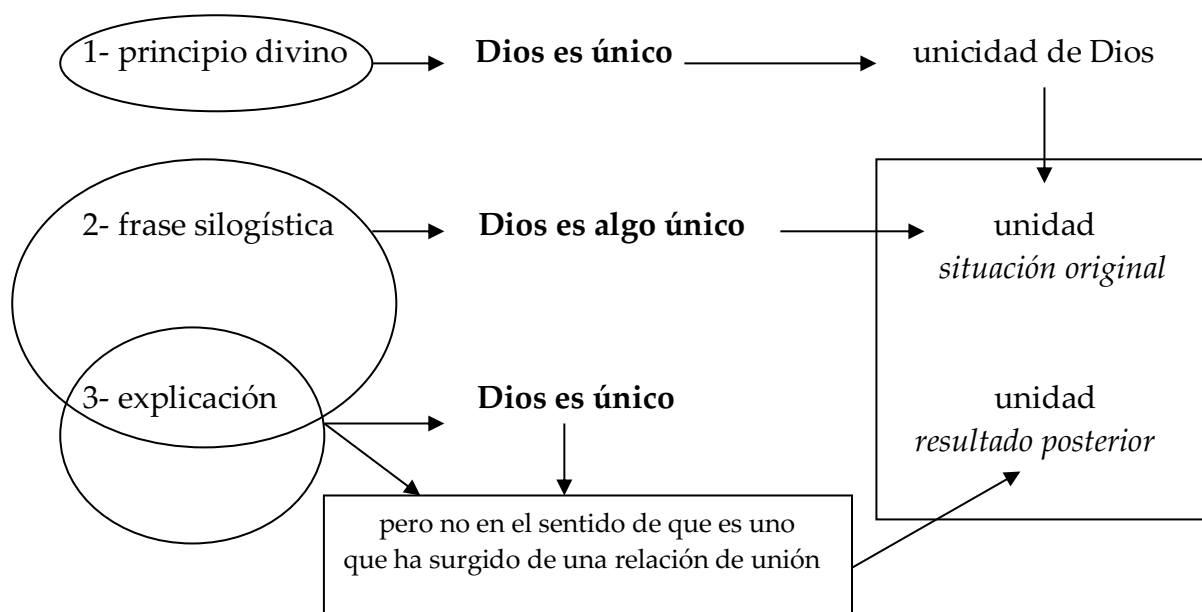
1- principio divino

**Dios es único**

unicidad de Dios

2- frase silogística

**Dios es algo único**

unidad
*situación original*

3- explicación

**Dios es único**

unidad
*resultado posterior*

pero no en el sentido de que es uno que ha surgido de una relación de unión